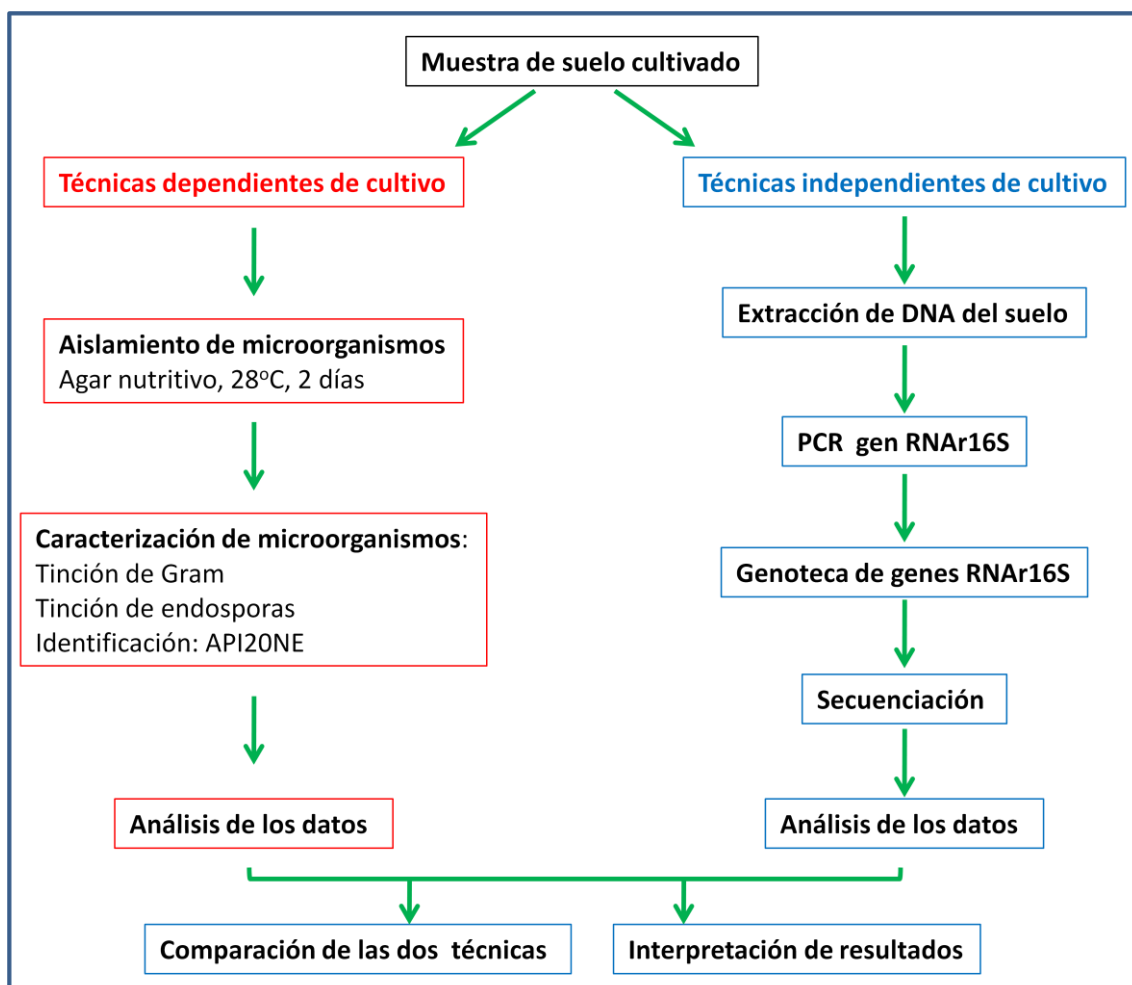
Muestra de suelo cultivado

Técnicas dependientes de cultivo

Aislamiento de microorganismos
Agar nutritivo, 28$^{o}$C, 2 días

Caracterización de microorganismos:
Tinción de Gram
Tinción de endosporas
Identificación: API20NE

Análisis de los datos

Técnicas independientes de cultivo

Extracción de DNA del suelo

PCR gen RNAr16S

Genoteca de genes RNAr16S

Secuenciación

Análisis de los datos

Comparación de las dos técnicas

Interpretación de resultados